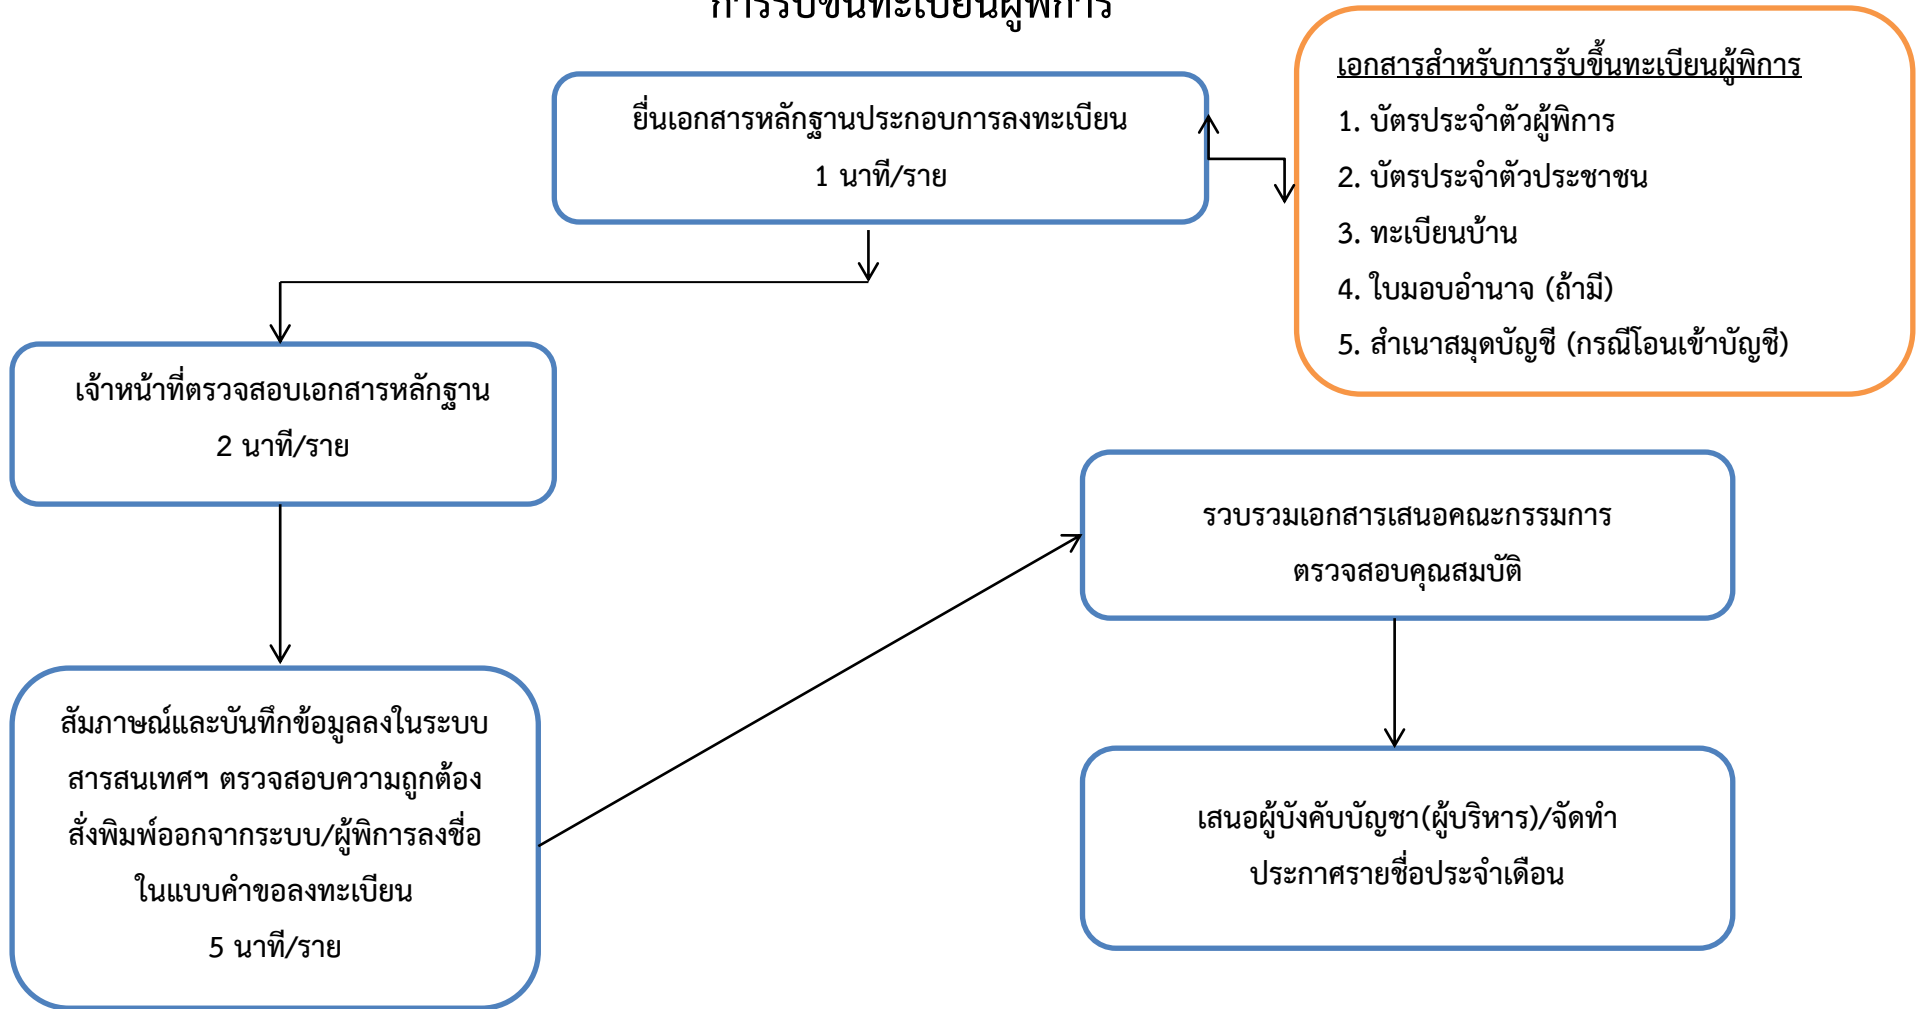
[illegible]

ยื่นเอกสารหลักฐานประกอบการลงทะเบียน
1 นาที/ราย

เอกสารสำหรับการรับขึ้นทะเบียนผู้พิการ
1. บัตรประจำตัวผู้พิการ
2. บัตรประจำตัวประชาชน
3. ทะเบียนบ้าน
4. ใบมอบอำนาจ (ถ้ามี)
5. สำเนาสมุดบัญชี (กรณีโอนเข้าบัญชี)

เจ้าหน้าที่ตรวจสอบเอกสารหลักฐาน
2 นาที/ราย

สัมภาษณ์และบันทึกข้อมูลลงในระบบสารสนเทศฯ ตรวจสอบความถูกต้อง สั่งพิมพ์ออกจากระบบ/ผู้พิการลงชื่อในแบบคำขอลงทะเบียน
5 นาที/ราย

รวบรวมเอกสารเสนอคณะกรรมการตรวจสอบคุณสมบัติ

เสนอผู้บังคับบัญชา(ผู้บริหาร)/จัดทำประกาศรายชื่อประจำเดือน